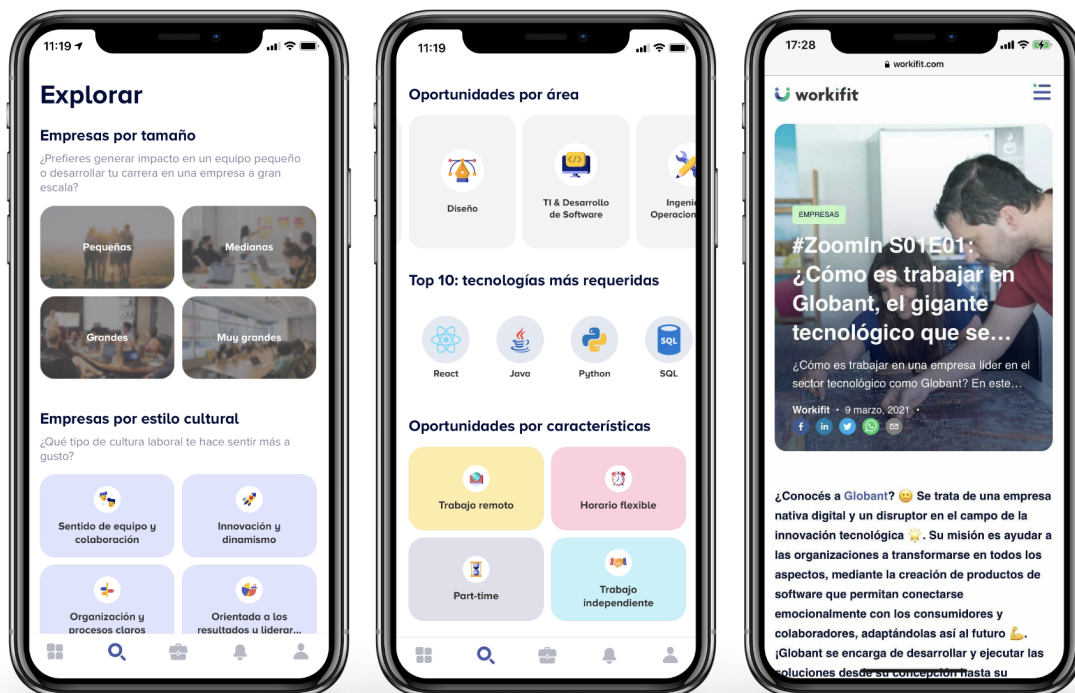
11:19

Explorar

Empresas por tamaño

¿Prefieres generar impacto en un equipo pequeño o desarrollar tu carrera en una empresa a gran escala?

Pequeñas

Medianas

Grandes

Muy grandes

Empresas por estilo cultural

¿Qué tipo de cultura laboral te hace sentir más a gusto?

Sentido de equipo y colaboración

Innovación y dinamismo

Organización y procesos claros

Orientada a los resultados y liderar...

11:19

Oportunidades por área

Diseño

TI & Desarrollo de Software

Ingeni Operacio

Top 10: tecnologías más requeridas

React

Java

Python

SQL

SQL

Oportunidades por características

Trabajo remoto

Horario flexible

Part-time

Trabajo independiente

17:28

workifit.com

workifit

EMPRESAS

#ZoomIn S01E01: ¿Cómo es trabajar en Globant, el gigante tecnológico que se...

¿Cómo es trabajar en una empresa líder en el sector tecnológico como Globant? En este...

Workifit • 9 marzo, 2021 •

¿Conocés a Globant? 😀 Se trata de una empresa nativa digital y un disruptor en el campo de la innovación tecnológica 🌟. Su misión es ayudar a las organizaciones a transformarse en todos los aspectos, mediante la creación de productos de software que permitan conectarse emocionalmente con los consumidores y colaboradores, adaptándolas así al futuro 💪.

¡Globant se encarga de desarrollar y ejecutar las soluciones desde su concepción hasta su